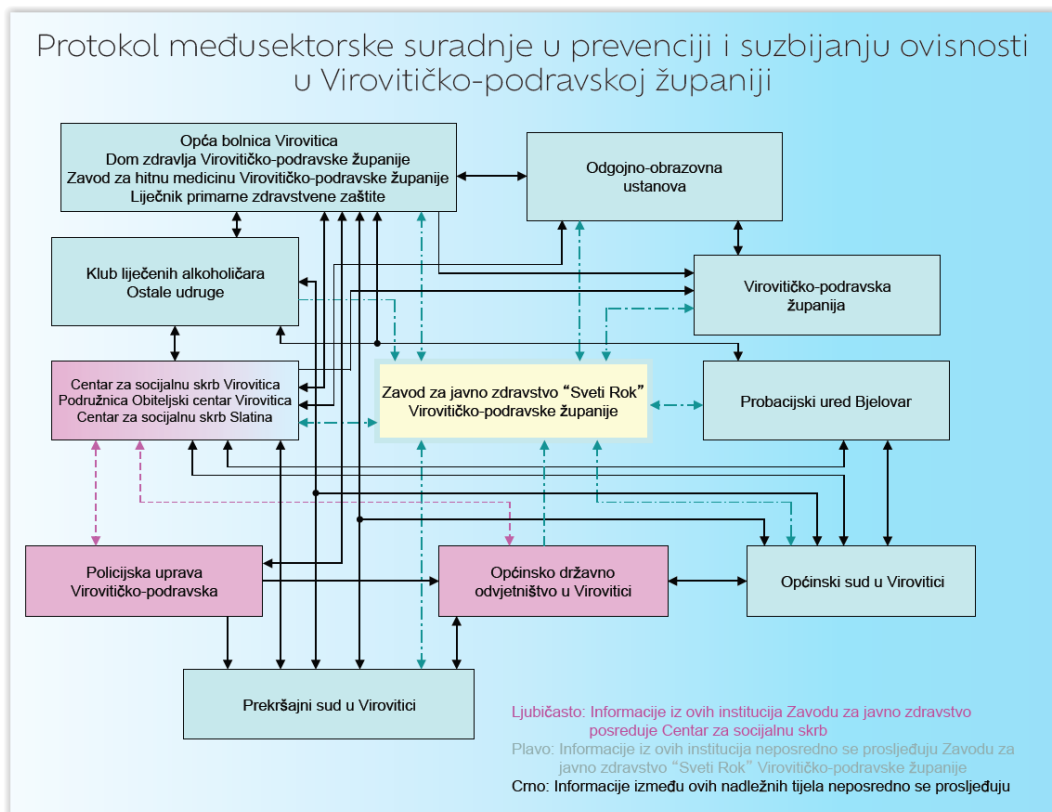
Protokol međusektorske suradnje u prevenciji i suzbijanju ovisnosti u Virovitičko-podravskoj županiji

Opća bolnica Virovitica
Dom zdravlja Virovitičko-podravske županije
Zavod za hitnu medicinu Virovitičko-podravske županije
Liječnik primarne zdravstvene zaštite

Odgojno-obrazovna ustanova

Klub liječenih alkoholičara
Ostale udruge

Virovitičko-podravska županija

Centar za socijalnu skrb Virovitica
Podružnica Obiteljski centar Virovitica
Centar za socijalnu skrb Slatina

Zavod za javno zdravstvo "Sveti Rok"
Virovitičko-podravske županije

Probacijski ured Bjelovar

Policijska uprava
Virovitičko-podravska

Općinsko državno odvjetništvo u Virovitici

Općinski sud u Virovitici

Prekršajni sud u Virovitici

Ljubičasto: Informacije iz ovih institucija Zavodu za javno zdravstvo posreduje Centar za socijalnu skrb

Plavo: Informacije iz ovih institucija neposredno se prosljeđuju Zavodu za javno zdravstvo "Sveti Rok" Virovitičko-podravske županije

Crno: Informacije između ovih nadležnih tijela neposredno se prosljeđuju